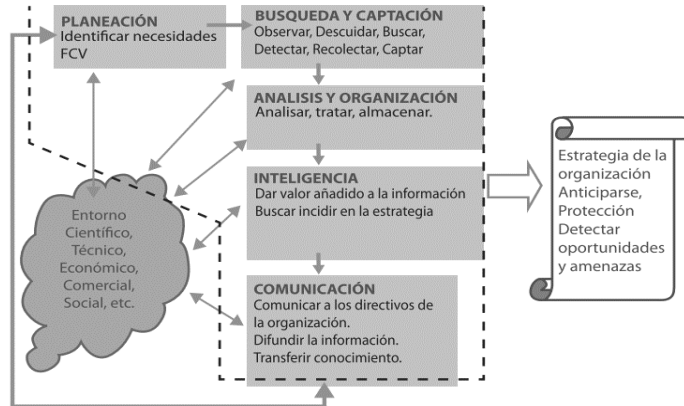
PLANEACIÓN
Identificar necesidades FCV

BUSQUEDA Y CAPTACIÓN
Observar, Descuidar, Buscar, Detectar, Recolectar, Captar

ANALISIS Y ORGANIZACIÓN
Analisar, tratar, almacenar.

INTELIGENCIA
Dar valor añadido a la información
Buscar incidir en la estrategia

COMUNICACIÓN
Comunicar a los directivos de la organización.
Difundir la información.
Transferir conocimiento.

Entorno Científico, Técnico, Económico, Comercial, Social, etc.

Estrategia de la organización
Anticiparse,
Protección
Detectar oportunidades y amenazas